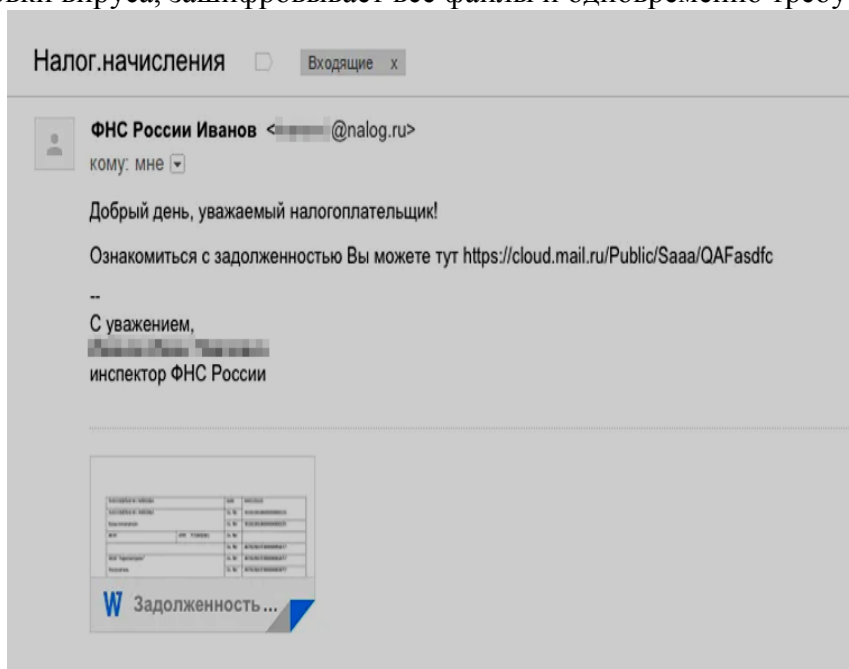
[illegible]ки вируса, зашифровывает все файлы и одновременно требу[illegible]

Налог.начисления Входящие x

ФНС России Иванов <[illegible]@nalog.ru>
кому: мне

Добрый день, уважаемый налогоплательщик!

Ознакомиться с задолженностью Вы можете тут https://cloud.mail.ru/Public/Saaa/QAFasdfc

--
С уважением,
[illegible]
инспектор ФНС России

W Задолженность...